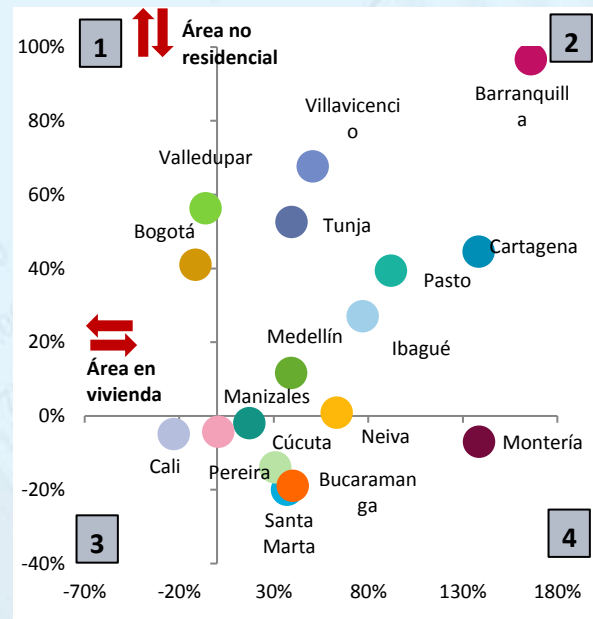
1
Área no residencial
2
100%
80%
60%
40%
20%
0%
-20%
-40%
Barranquilla
Villavicencio
Valledupar
Bogotá
Tunja
Cartagena
Pasto
Medellín
Ibagué
Área en vivienda
Manizales
Neiva
Montería
Cúcuta
Cali
Pereira
Bucaramanga
Santa Marta
3
4
-70%
-20%
30%
80%
130%
180%